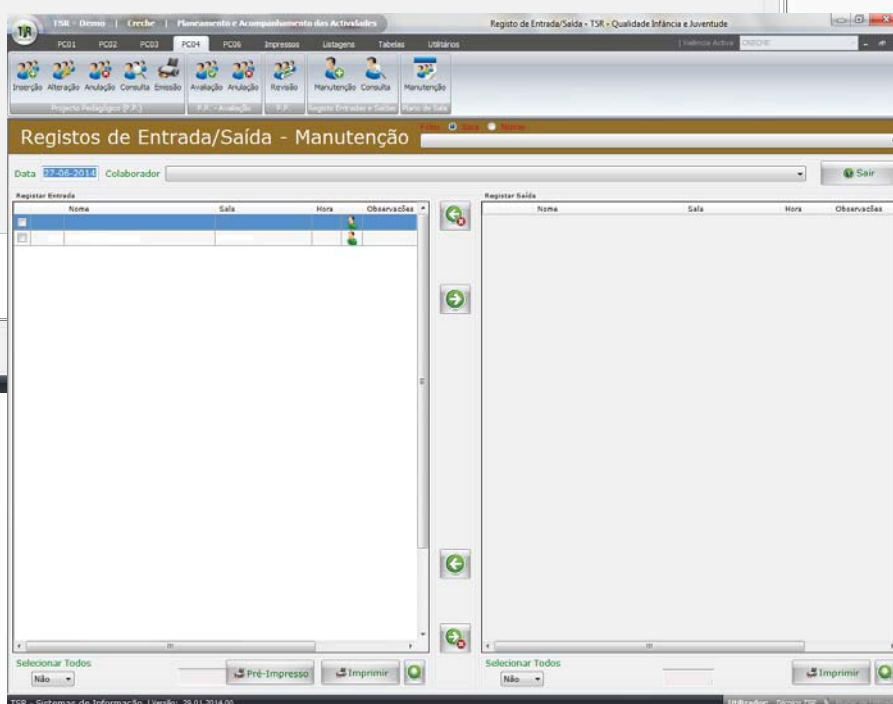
TSR - Demo | Creche | Planeamento e Acompanhamento das Actividades

Registo de Entrada/Saída - TSR - Qualidade Infância e Juventude

PC01 PC02 PC03 PC04 PC06 Impressos Listagens Tabelas Utilitários

Valência Activa CRECHE

Inserção Alteração Anulação Consulta Emissão Avaliação Anulação Revisão Manutenção Consulta Manutenção

Projecto Pedagógico (P.P.) P.P. - Avaliação P.P. Registo Entradas e Saídas Plano de Sala

Registos de Entrada/Saída - Manutenção

Filtro Sala Nome

Data 27-06-2014 Colaborador

Sair

Registar Entrada

| | Nome | Sala | Hora | Observações |
|---|---|---|---|---|
| | | | | |
| | | | | |

Registar Saída

| | Nome | Sala | Hora | Observações |
|---|---|---|---|---|

Selecionar Todos

Não

Pré-Impresso

Imprimir

Selecionar Todos

Não

Imprimir

TSR - Sistemas de Informação | Versão: 29.01.2014.00

Utilizador: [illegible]